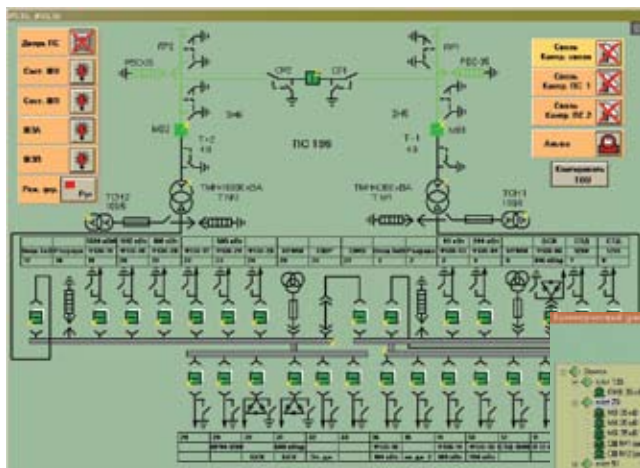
Дверь ГС

Сигн. ВЗ

Сигн. ВП

ВЗА

ВЗП

Реж. дистр. Рук

Связь Контр. связи

Связь Контр. ПС 1

Связь Контр. ПС 2

Авария

Квитировать 100

РП2

РП1

СР2

СР1

ПС 106

Т-2

Т-1

МВ2

МВ1

ТМН-1600 кВА

ТМН-1600 кВА

ТСН-2

ТСН-1

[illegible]